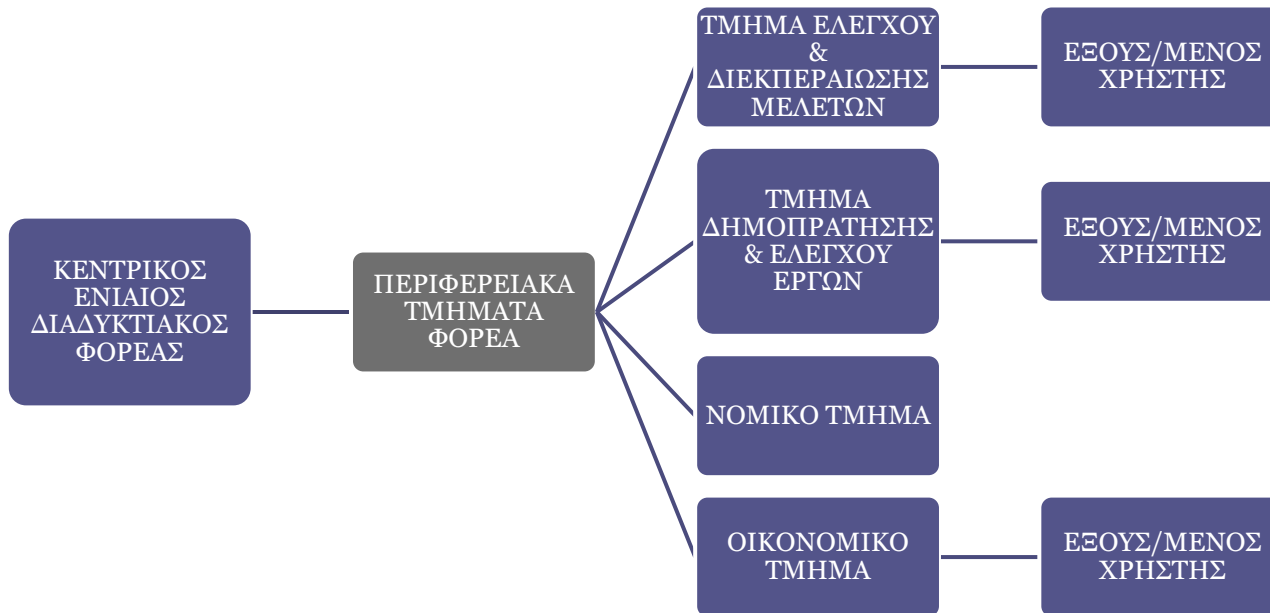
ΚΕΝΤΡΙΚΟΣ ΕΝΙΑΙΟΣ ΔΙΑΔΥΚΤΙΑΚΟΣ ΦΟΡΕΑΣ

ΠΕΡΙΦΕΡΕΙΑΚΑ ΤΜΗΜΑΤΑ ΦΟΡΕΑ

ΤΜΗΜΑ ΕΛΕΓΧΟΥ & ΔΙΕΚΠΕΡΑΙΩΣΗΣ ΜΕΛΕΤΩΝ

ΕΞΟΥΣ/ΜΕΝΟΣ ΧΡΗΣΤΗΣ

ΤΜΗΜΑ ΔΗΜΟΠΡΑΤΗΣΗΣ & ΕΛΕΓΧΟΥ ΕΡΓΩΝ

ΕΞΟΥΣ/ΜΕΝΟΣ ΧΡΗΣΤΗΣ

ΝΟΜΙΚΟ ΤΜΗΜΑ

ΟΙΚΟΝΟΜΙΚΟ ΤΜΗΜΑ

ΕΞΟΥΣ/ΜΕΝΟΣ ΧΡΗΣΤΗΣ